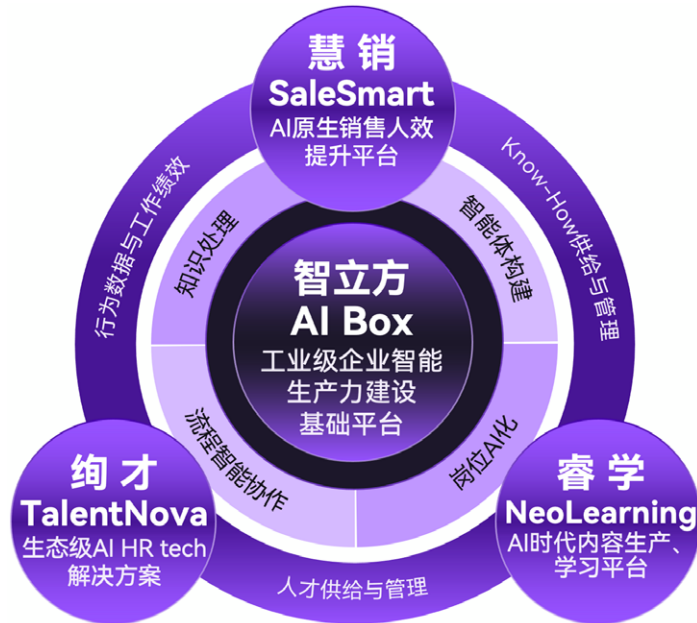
慧销
SaleSmart
AI原生销售人效提升平台

行为数据与工作绩效

Know-How供给与管理

知识处理

智能体构建

智立方
AI Box
工业级企业智能生产力建设基础平台

流程智能协作

岗位AI化

绚才
TalentNova
生态级AI HR tech解决方案

睿学
NeoLearning
AI时代内容生产、学习平台

人才供给与管理